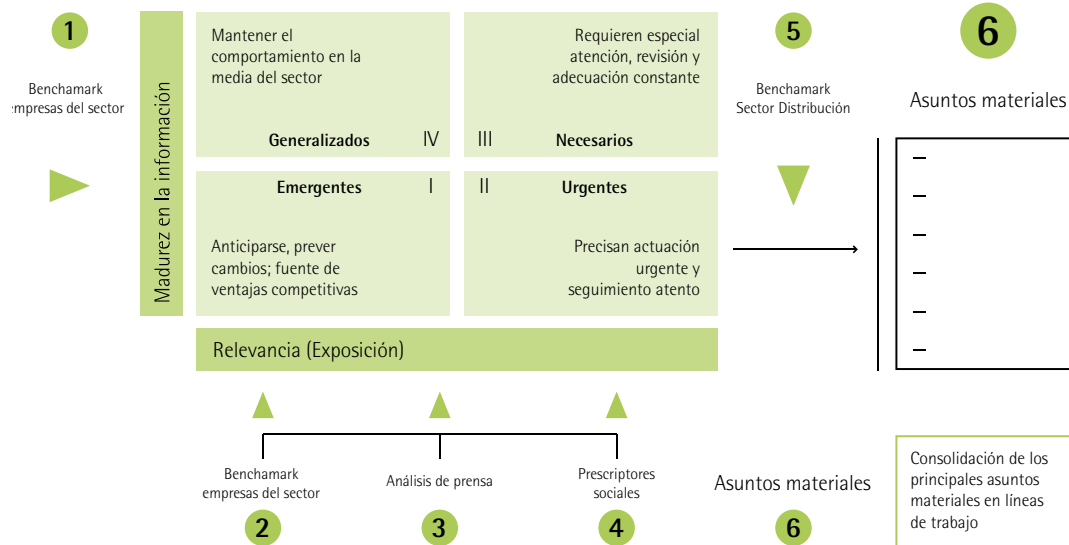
1

Benchmark
empresas del sector

Madurez en la información

Mantener el comportamiento en la media del sector

Generalizados IV

III Necesarios

Requieren especial atención, revisión y adecuación constante

Emergentes I

II Urgentes

Anticiparse, prever cambios; fuente de ventajas competitivas

Precisan actuación urgente y seguimiento atento

Relevancia (Exposición)

5

Benchmark
Sector Distribución

6

Asuntos materiales

–
–
–
–
–
–

Benchmark
empresas del sector

2

Análisis de prensa

3

Prescriptores
sociales

4

Asuntos materiales

6

Consolidación de los principales asuntos materiales en líneas de trabajo